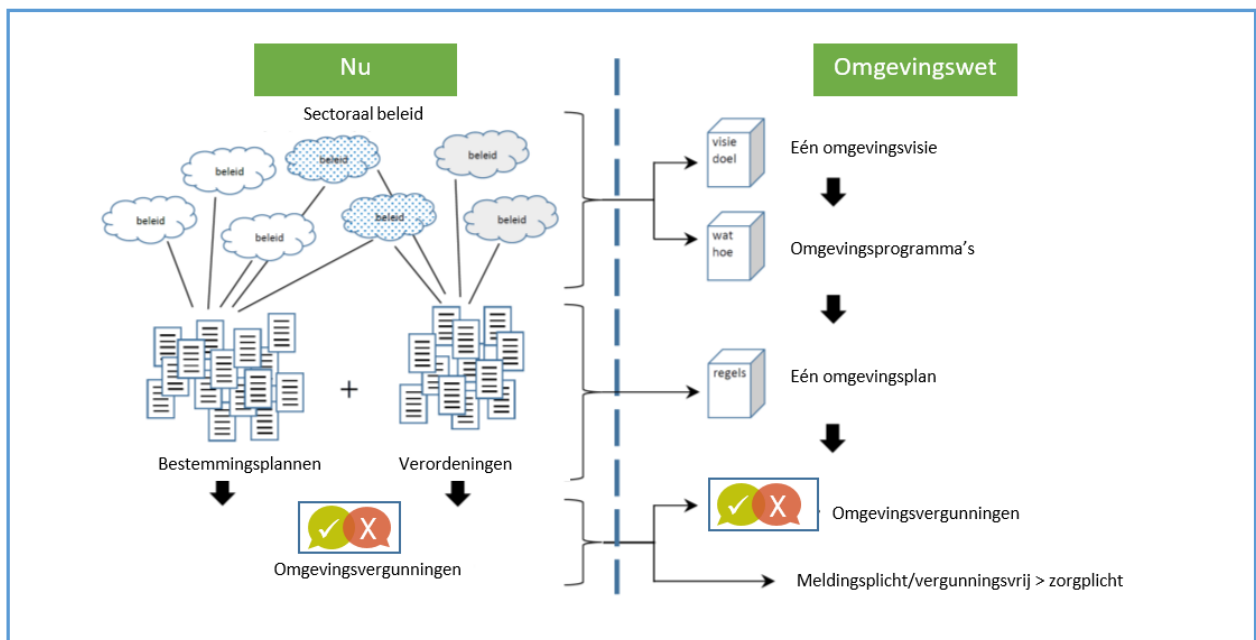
Nu

Sectoraal beleid

beleid

beleid

beleid

beleid

beleid

beleid

beleid

+

Bestemmingsplannen

Verordeningen

✓ X

Omgevingsvergunningen

Omgevingswet

visie doel

Eén omgevingsvisie

wat hoe

Omgevingsprogramma's

regels

Eén omgevingsplan

✓ X

Omgevingsvergunningen

Meldingsplicht/vergunningsvrij > zorgplicht